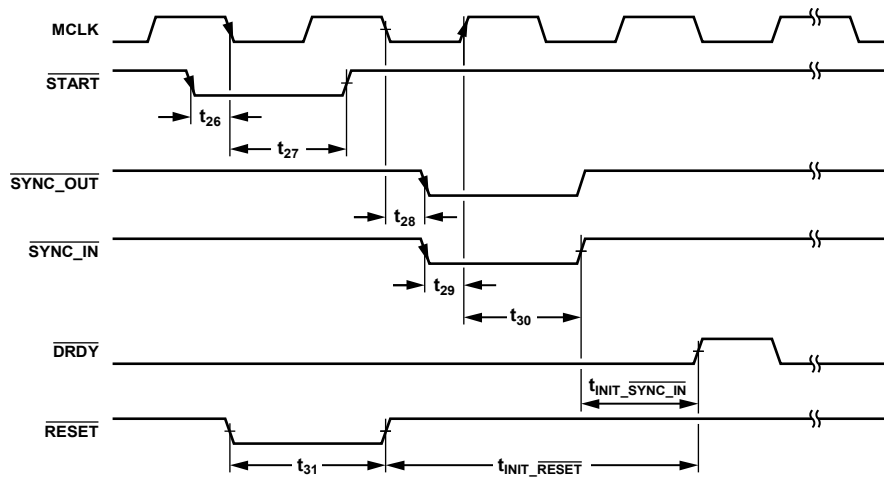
MCLK

$\overline{\text{START}}$

$t_{26}$

$t_{27}$

$\overline{\text{SYNC\_OUT}}$

$t_{28}$

$\overline{\text{SYNC\_IN}}$

$t_{29}$

$t_{30}$

$\overline{\text{DRDY}}$

$t_{\text{INIT\_}\overline{\text{SYNC\_IN}}}$

$\overline{\text{RESET}}$

$t_{31}$

$t_{\text{INIT\_}\overline{\text{RESET}}}$